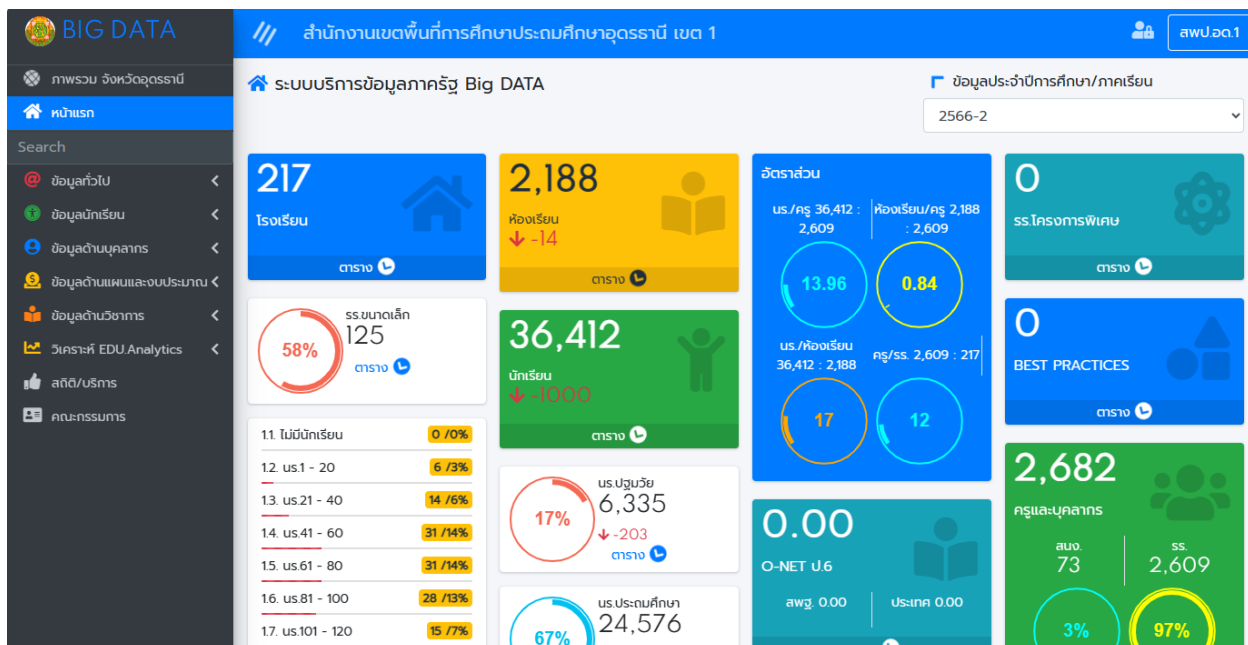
BIG DATA

สำนักงานเขตพื้นที่การศึกษาประถมศึกษาอุดรธานี เขต 1

สพป.อด.1

ภาพรวม จังหวัดอุดรธานี
หน้าแรก
Search
ข้อมูลทั่วไป
ข้อมูลนักเรียน
ข้อมูลด้านบุคลากร
ข้อมูลด้านแผนและงบประมาณ
ข้อมูลด้านวิชาการ
วิเคราะห์ EDU.Analytics
สถิติ/บริการ
คณะกรรมการ

ระบบบริการข้อมูลภาครัฐ Big DATA

ข้อมูลประจำปีการศึกษา/ภาคเรียน

2566-2

217
โรงเรียน
ตาราง

2,188
ห้องเรียน
-14
ตาราง

อัตราส่วน
นร./ครู 36,412 : 2,609
ห้องเรียน/ครู 2,188 : 2,609
13.96
0.84
นร./ห้องเรียน 36,412 : 2,188
ครู/รร. 2,609 : 217
17
12

0
รร.โครงการพิเศษ
ตาราง

58%
รร.ขนาดเล็ก
125
ตาราง

36,412
นักเรียน
-1000
ตาราง

0
BEST PRACTICES
ตาราง

| | |
|---|---|
| 1.1. ไม่มีนักเรียน | 0 /0% |
| 1.2. นร.1 - 20 | 6 /3% |
| 1.3. นร.21 - 40 | 14 /6% |
| 1.4. นร.41 - 60 | 31 /14% |
| 1.5. นร.61 - 80 | 31 /14% |
| 1.6. นร.81 - 100 | 28 /13% |
| 1.7. นร.101 - 120 | 15 /7% |

17%
นร.ปฐมวัย
6,335
-203
ตาราง

67%
นร.ประถมศึกษา
24,576

0.00
O-NET ป.6
สพฐ. 0.00
ประเทศ 0.00

2,682
ครูและบุคลากร
สนง.
73
รร.
2,609
3%
97%